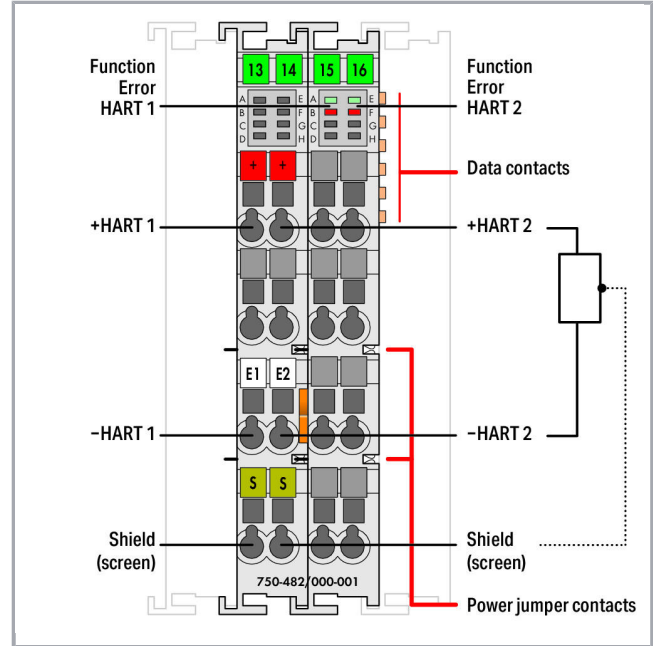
Function
Error
HART 1

13 14 15 16

A E
B F
C G
D H

A E
B F
C G
D H

Function
Error
HART 2

Data contacts

+ +

+HART 1

+HART 2

E1 E2

−HART 1

−HART 2

S S

Shield
(screen)

Shield
(screen)

750-482/000-001

Power jumper contacts